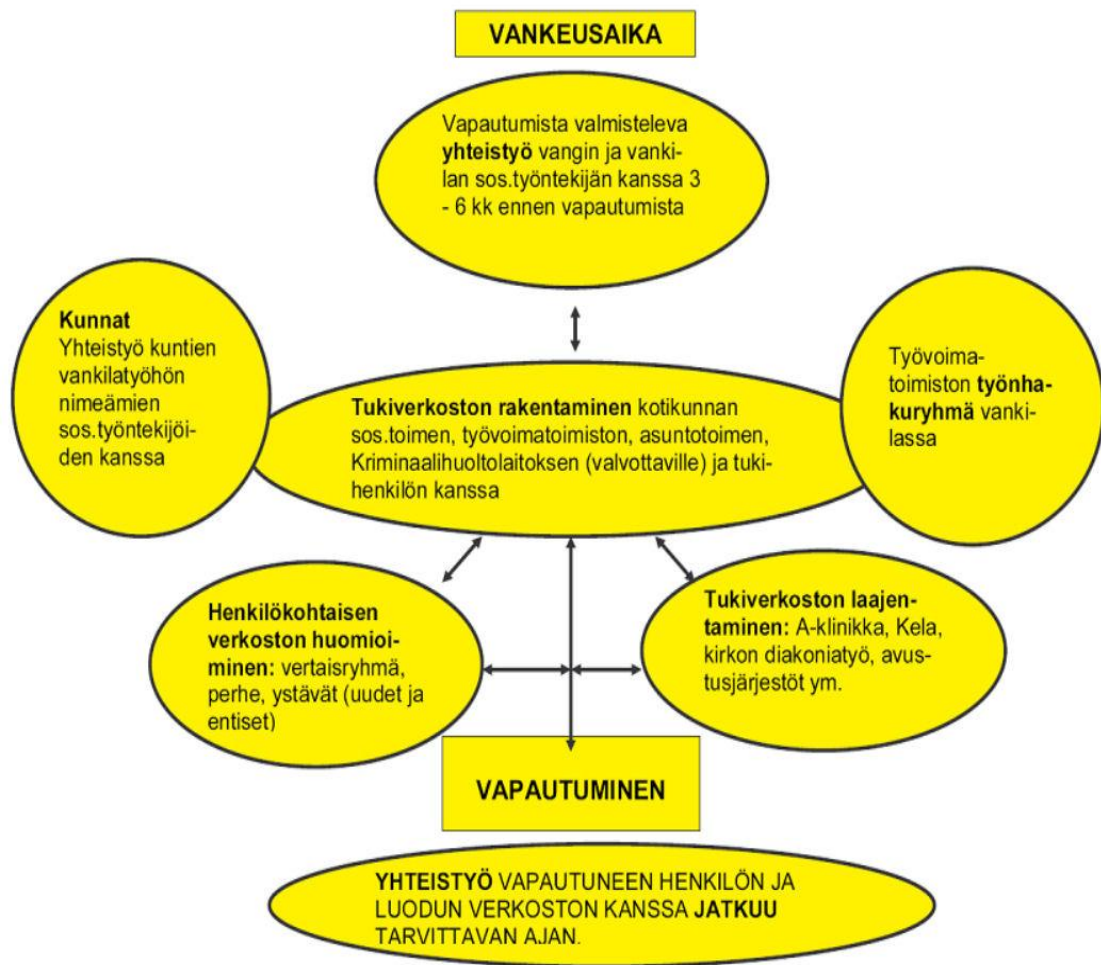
VANKEUSAIKA

Vapautumista valmisteleva **yhteistyö** vangin ja vankilan sos.työntekijän kanssa 3 - 6 kk ennen vapautumista

**Kunnat**
Yhteistyö kuntien vankilatyöhön nimeämien sos.työntekijöiden kanssa

**Tukiverkoston rakentaminen** kotikunnan sos.toimen, työvoimatoimiston, asuntotoimen, Kriminaalihuoltolaitoksen (valvottaville) ja tukihenkilön kanssa

Työvoimatoimiston **työnhakuryhmä** vankilassa

**Henkilökohtaisen verkoston huomioiminen:** vertaisryhmä, perhe, ystävät (uudet ja entiset)

**Tukiverkoston laajentaminen:** A-klinikka, Kela, kirkon diakoniatyö, avustusjärjestöt ym.

VAPAUTUMINEN

**YHTEISTYÖ** VAPAUTUNEEN HENKILÖN JA LUODUN VERKOSTON KANSSA **JATKUU** TARVITTAVAN AJAN.